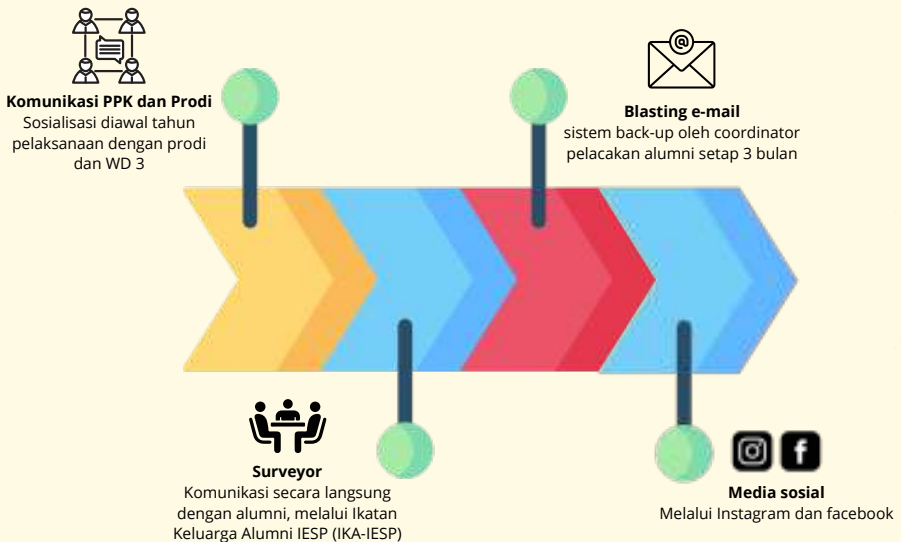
**Komunikasi PPK dan Prodi**
Sosialisasi diawal tahun pelaksanaan dengan prodi dan WD 3

**Blasting e-mail**
sistem back-up oleh coordinator pelacakan alumni setap 3 bulan

**Surveyor**
Komunikasi secara langsung dengan alumni, melalui Ikatan Keluarga Alumni IESP (IKA-IESP)

**Media sosial**
Melalui Instagram dan facebook